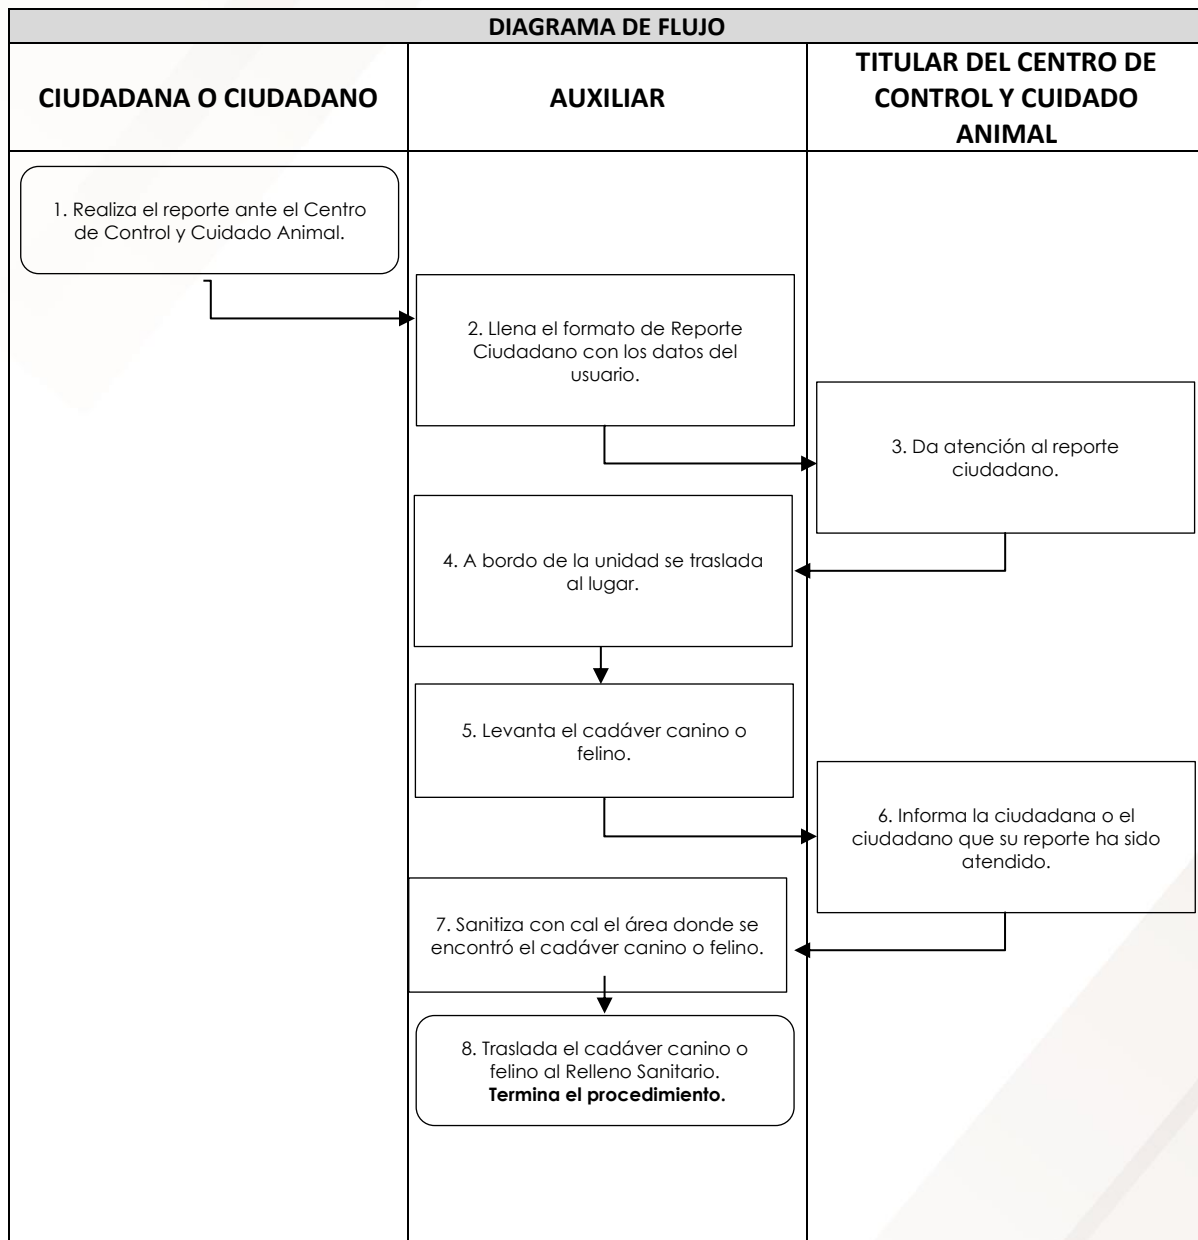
DIAGRAMA DE FLUJO

CIUDADANA O CIUDADANO

AUXILIAR

TITULAR DEL CENTRO DE CONTROL Y CUIDADO ANIMAL

1. Realiza el reporte ante el Centro de Control y Cuidado Animal.

2. Llena el formato de Reporte Ciudadano con los datos del usuario.

3. Da atención al reporte ciudadano.

4. A bordo de la unidad se traslada al lugar.

5. Levanta el cadáver canino o felino.

6. Informa la ciudadana o el ciudadano que su reporte ha sido atendido.

7. Sanitiza con cal el área donde se encontró el cadáver canino o felino.

8. Traslada el cadáver canino o felino al Relleno Sanitario.
**Termina el procedimiento.**